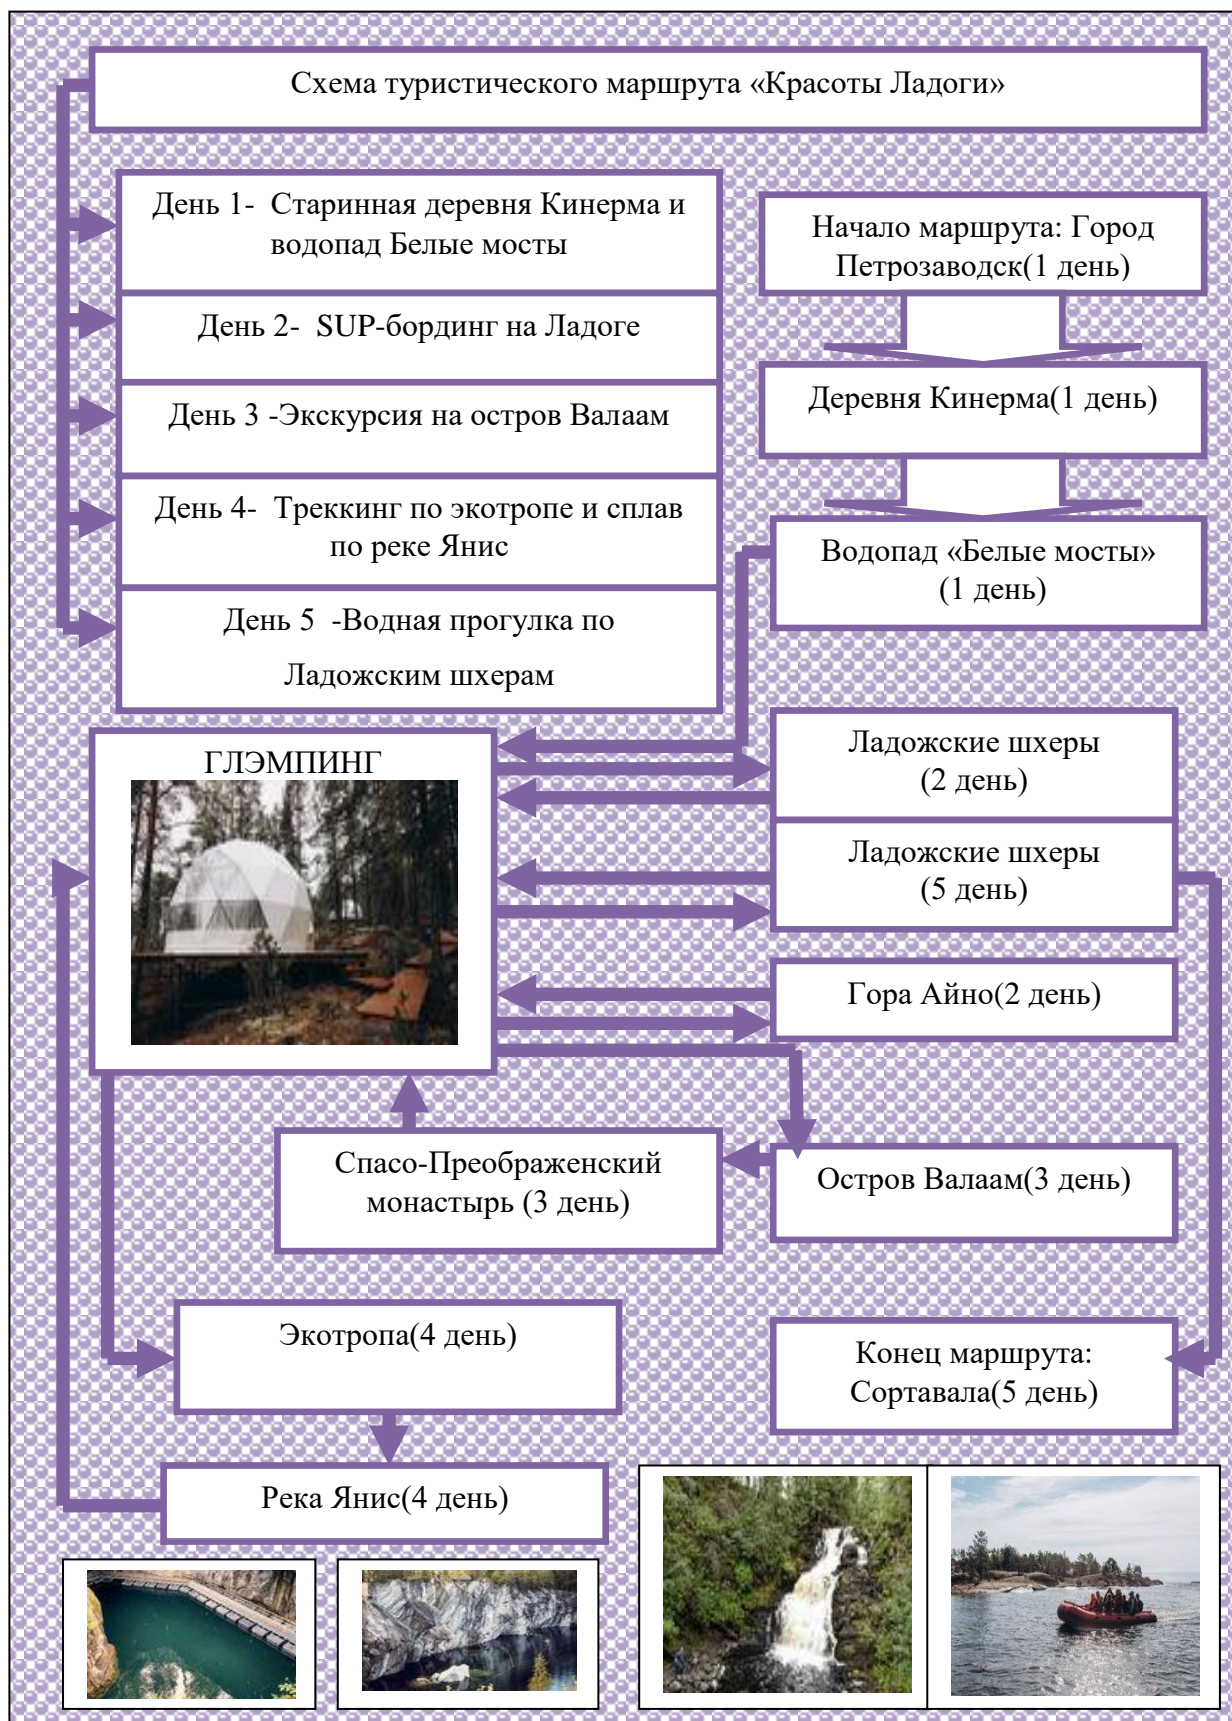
Схема туристического маршрута «Красоты Ладоги»

День 1- Старинная деревня Кинерма и водопад Белые мосты

День 2- SUP-бординг на Ладоге

День 3 -Экскурсия на остров Валаам

День 4- Треккинг по экотропе и сплав по реке Янис

День 5 -Водная прогулка по Ладожским шхерам

Начало маршрута: Город Петрозаводск(1 день)

Деревня Кинерма(1 день)

Водопад «Белые мосты» (1 день)

ГЛЭМПИНГ

Ладожские шхеры (2 день)

Ладожские шхеры (5 день)

Гора Айно(2 день)

Спасо-Преображенский монастырь (3 день)

Остров Валаам(3 день)

Экотропа(4 день)

Конец маршрута: Сортавала(5 день)

Река Янис(4 день)